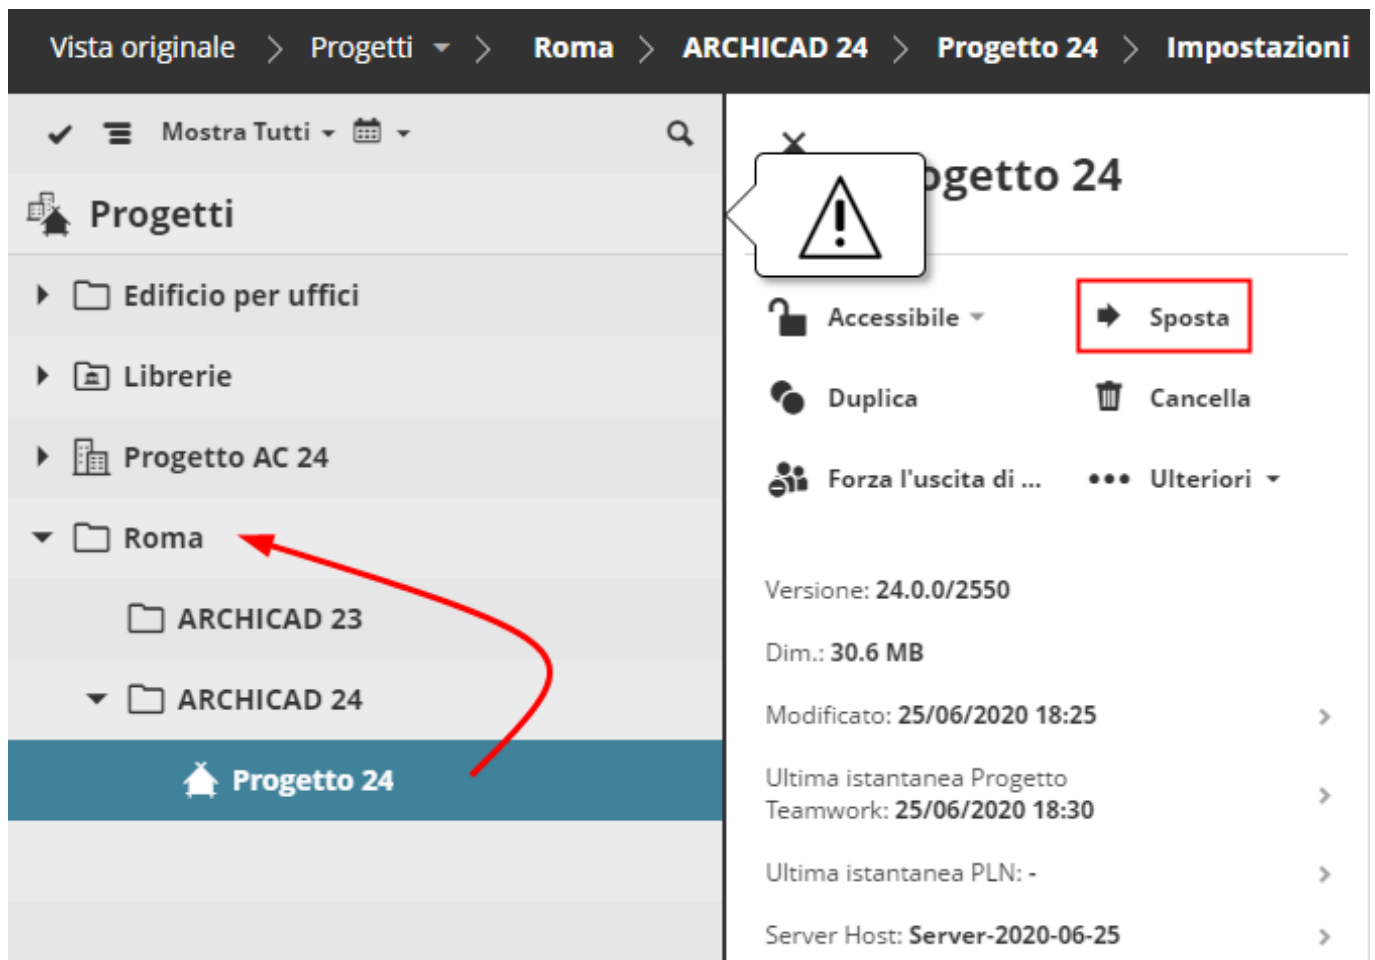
Vista originale > Progetti > Roma > ARCHICAD 24 > Progetto 24 > Impostazioni

Mostra Tutti

Progetti

Edificio per uffici

Librerie

Progetto AC 24

Roma

ARCHICAD 23

ARCHICAD 24

Progetto 24

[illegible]getto 24

Accessibile

Sposta

Duplica

Cancella

Forza l'uscita di ...

Ulteriori

Versione: 24.0.0/2550

Dim.: 30.6 MB

Modificato: 25/06/2020 18:25

Ultima istantanea Progetto Teamwork: 25/06/2020 18:30

Ultima istantanea PLN: -

Server Host: Server-2020-06-25